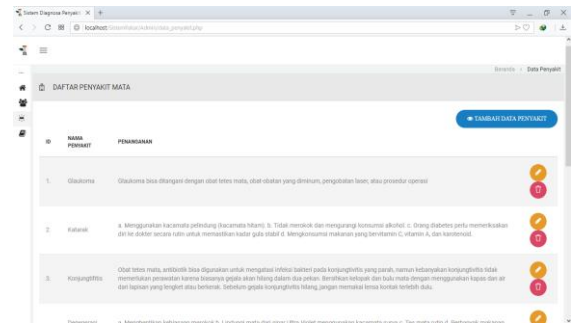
Sistem Diagnosa Penyakit ×

localhost/sistemmata/admin/data_penyakit.php

Beranda > Data Penyakit

DAFTAR PENYAKIT MATA

TAMBAH DATA PENYAKIT

| ID | NAMA PENYAKIT | PENANGANAN |
|---|---|---|
| 1. | Glaukoma | Glaukoma bisa ditangani dengan obat tetes mata, obat-obatan yang diminum, pengobatan laser, atau prosedur operasi |
| 2. | Katarak | a. Menggunakan kacamata pelindung (kacamata hitam). b. Tidak merokok dan mengurangi konsumsi alkohol. c. Orang diabetes perlu memeriksakan diri ke dokter secara rutin untuk memastikan kadar gula stabil d. Mengkonsumsi makanan yang bervitamin C, vitamin A, dan karotenoid. |
| 3. | Konjungtivitis | Obat tetes mata, antibiotik bisa digunakan untuk mengatasi infeksi bakteri pada konjungtivitis yang parah, namun kebanyakan konjungtivitis tidak memerlukan perawatan karena biasanya gejala akan hilang dalam dua pekan. Bersihkan kelopak dan bulu mata dengan menggunakan kapas dan air dari lapisan yang lengket atau berkerak. Sebelum gejala konjungtivitis hilang, jangan memakai lensa kontak terlebih dulu. |
| | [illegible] | a. Menghentikan kebiasaan merokok b. Lindungi mata dari sinar Ultra Violet menggunakan kacamata surya c. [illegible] |